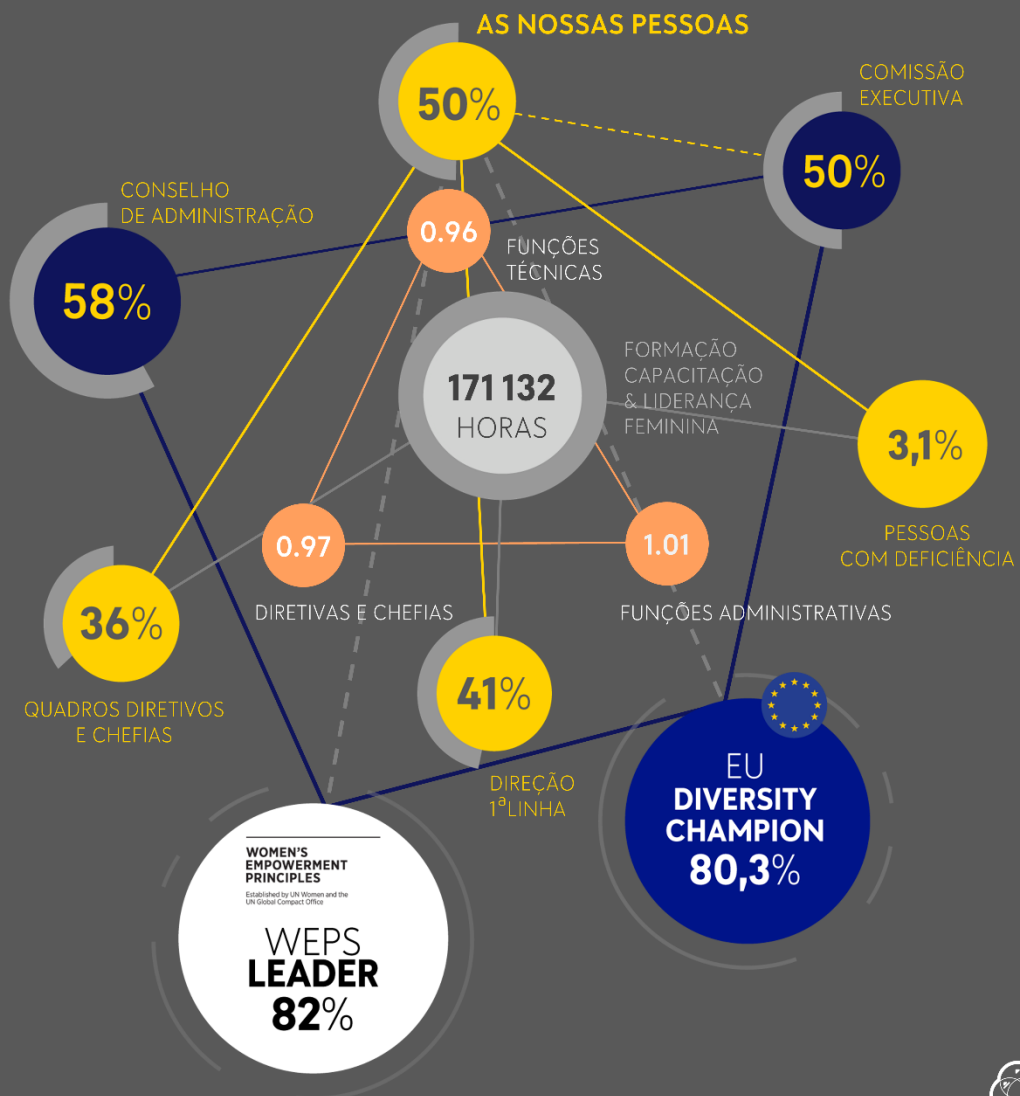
AS NOSSAS PESSOAS

50%

COMISSÃO EXECUTIVA

50%

CONSELHO DE ADMINISTRAÇÃO

58%

0.96

FUNÇÕES TÉCNICAS

171 132 HORAS

FORMAÇÃO CAPACITAÇÃO & LIDERANÇA FEMININA

3,1%

PESSOAS COM DEFICIÊNCIA

0.97

1.01

36%

DIRETIVAS E CHEFIAS

FUNÇÕES ADMINISTRATIVAS

QUADROS DIRETIVOS E CHEFIAS

41%

DIREÇÃO $1^a$LINHA

EU DIVERSITY CHAMPION 80,3%

WOMEN'S EMPOWERMENT PRINCIPLES

Established by UN Women and the UN Global Compact Office

WEPS LEADER 82%